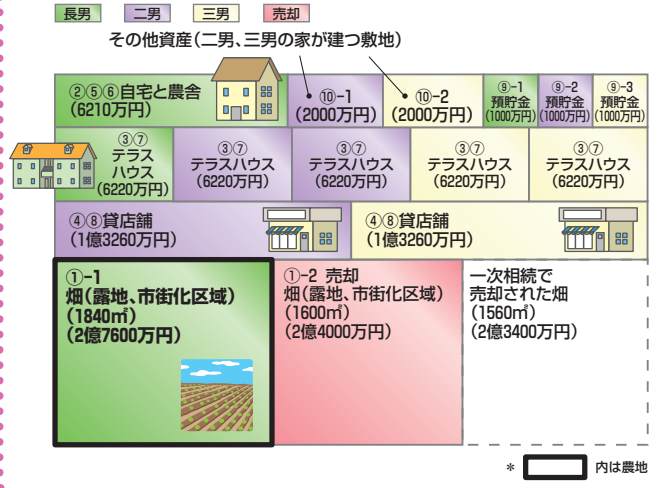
長男　二男　三男　売却

その他資産(二男、三男の家が建つ敷地)

②⑤⑥自宅と農舎
(6210万円)

⑩-1
(2000万円)

⑩-2
(2000万円)

⑨-1
預貯金
(1000万円)

⑨-2
預貯金
(1000万円)

⑨-3
預貯金
(1000万円)

③⑦
テラス
ハウス
(6220万円)

③⑦
テラスハウス
(6220万円)

③⑦
テラスハウス
(6220万円)

③⑦
テラスハウス
(6220万円)

③⑦
テラスハウス
(6220万円)

④⑧貸店舗
(1億3260万円)

④⑧貸店舗
(1億3260万円)

①-1
畑(露地、市街化区域)
(1840㎡)
(2億7600万円)

①-2 売却
畑(露地、市街化区域)
(1600㎡)
(2億4000万円)

一次相続で
売却された畑
(1560㎡)
(2億3400万円)

＊ 内は農地